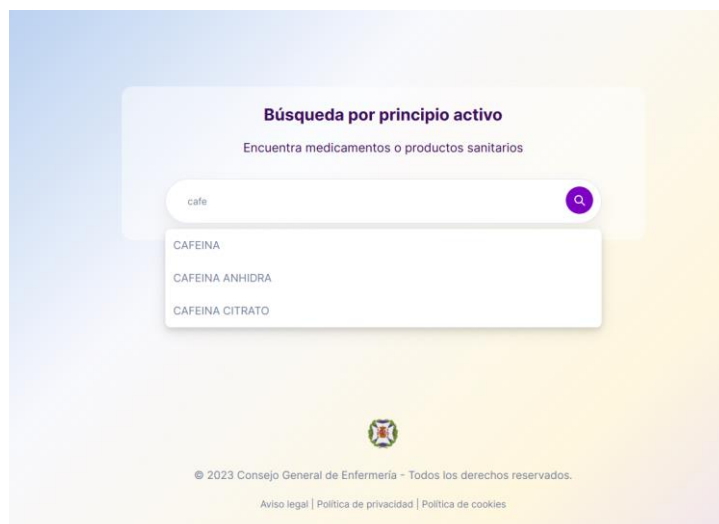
Búsqueda por principio activo

Encuentra medicamentos o productos sanitarios

cafe

CAFEINA

CAFEINA ANHIDRA

CAFEINA CITRATO

© 2023 Consejo General de Enfermería - Todos los derechos reservados.

Aviso legal | Política de privacidad | Política de cookies